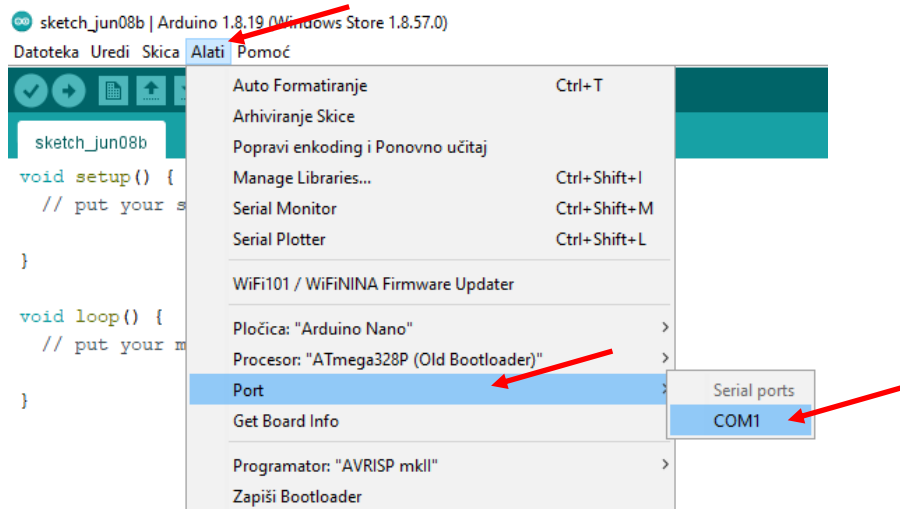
sketch_jun08b | Arduino 1.8.19 (Windows Store 1.8.57.0)

Datoteka Uredi Skica Alati Pomoć

sketch_jun08b

void setup() {
  // put your s

}

void loop() {
  // put your m

}

Auto Formatiranje Ctrl+T
Arhiviranje Skice
Popravi enkoding i Ponovno učitaj
Manage Libraries... Ctrl+Shift+I
Serial Monitor Ctrl+Shift+M
Serial Plotter Ctrl+Shift+L
WiFi101 / WiFiNINA Firmware Updater
Pločica: "Arduino Nano"
Procesor: "ATmega328P (Old Bootloader)"
Port
Get Board Info
Programator: "AVRISP mkII"
Zapiši Bootloader

Serial ports
COM1